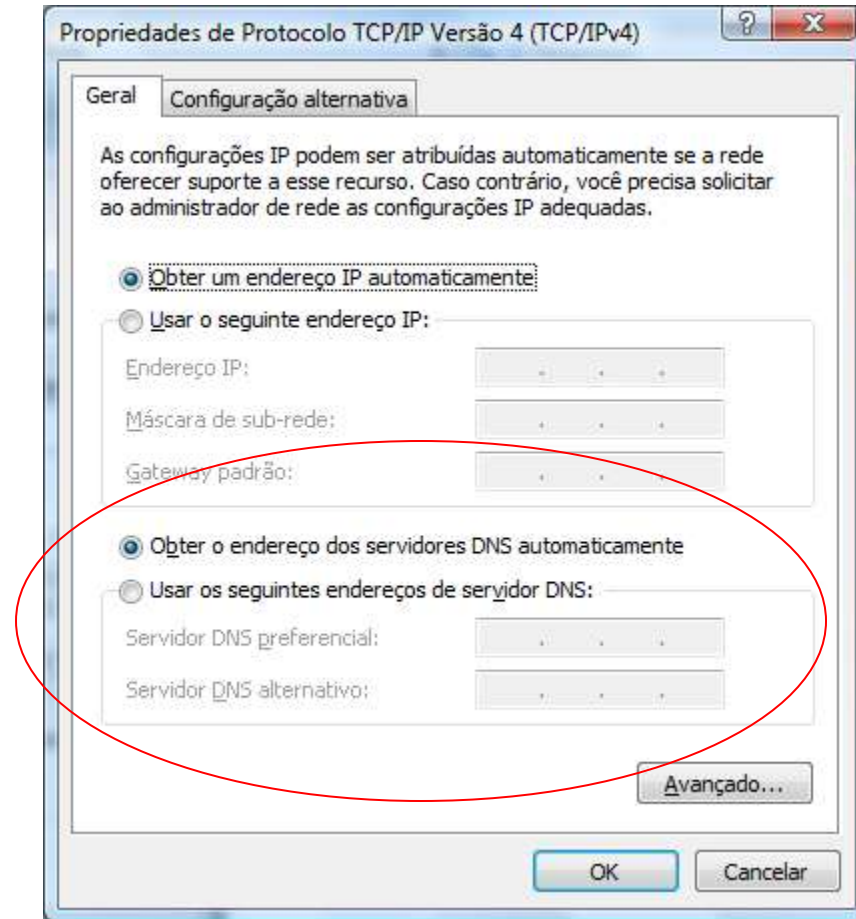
Propriedades de Protocolo TCP/IP Versão 4 (TCP/IPv4)

?

X

Geral

Configuração alternativa

As configurações IP podem ser atribuídas automaticamente se a rede oferecer suporte a esse recurso. Caso contrário, você precisa solicitar ao administrador de rede as configurações IP adequadas.

Obter um endereço IP automaticamente

Usar o seguinte endereço IP:

Endereço IP:

Máscara de sub-rede:

Gateway padrão:

Obter o endereço dos servidores DNS automaticamente

Usar os seguintes endereços de servidor DNS:

Servidor DNS preferencial:

Servidor DNS alternativo:

Avançado...

OK

Cancelar